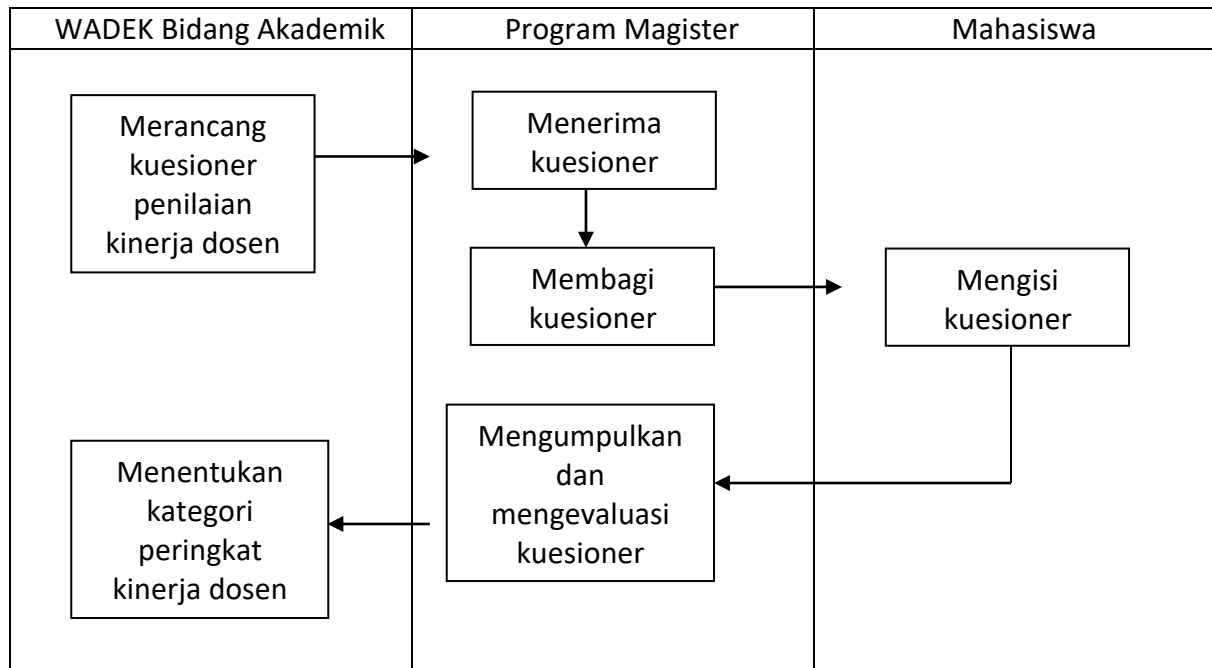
WADEK Bidang Akademik

Program Magister

Mahasiswa

Merancang kuesioner penilaian kinerja dosen

Menerima kuesioner

Membagi kuesioner

Mengisi kuesioner

Mengumpulkan dan mengevaluasi kuesioner

Menentukan kategori peringkat kinerja dosen